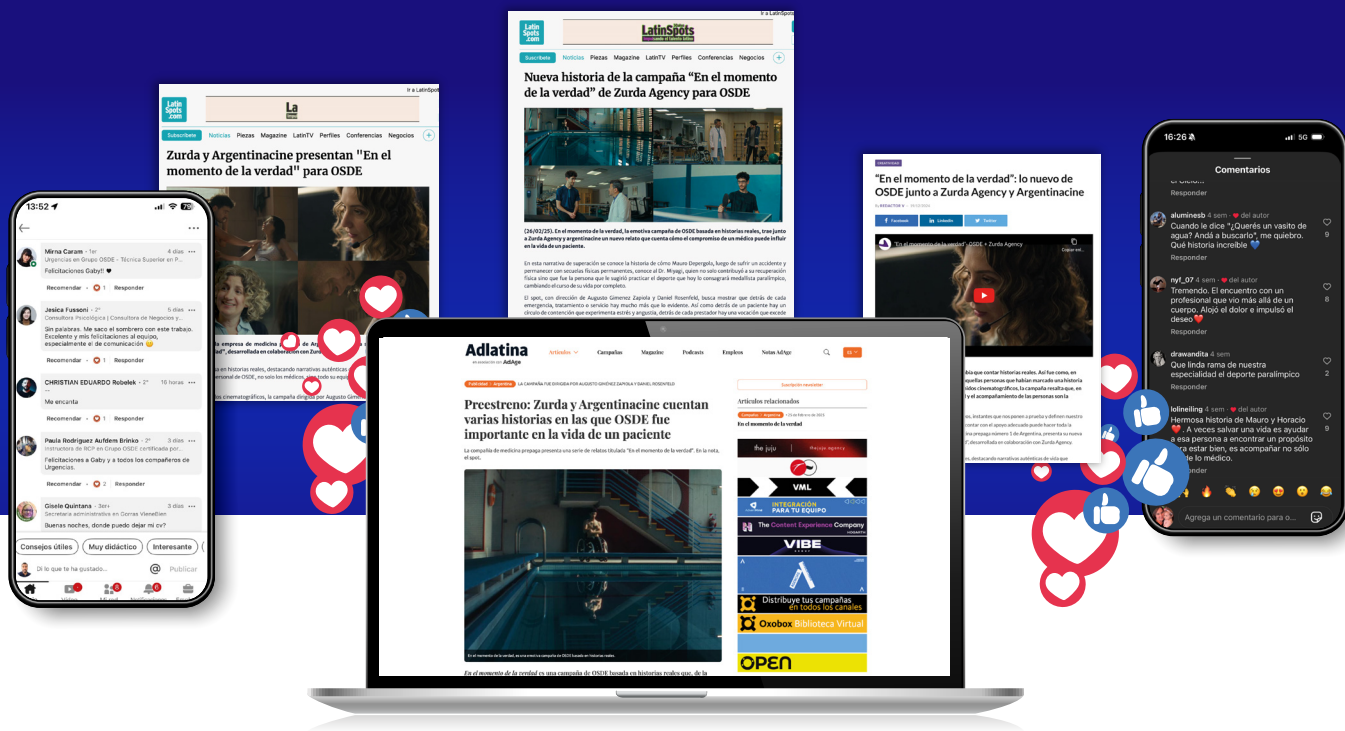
Latin Spots .com

Suscribete Noticias Piezas Magazine LatinTV Perfiles Conferencias Negocios

Zurda y Argentinacine presentan "En el momento de la verdad" para OSDE

Nueva historia de la campaña "En el momento de la verdad" de Zurda Agency para OSDE

(26/02/25). En el momento de la verdad, la emotiva campaña de OSDE basada en historias reales, trae junto a Zurda Agency y Argentinacine un nuevo relato que cuenta cómo el compromiso de un médico puede influir en la vida de un paciente.

"En el momento de la verdad": lo nuevo de OSDE junto a Zurda Agency y Argentinacine

Facebook LinkedIn Twitter

13:52

Mirna Caram · 1er 4 días
Urgencias en Grupo OSDE · Técnica Superior en P...
Felicitaciones Gaby!! ♥
Recomendar · 1 Responder

Jesica Fussoni · 2º 5 días
Consultora Psicológica | Consultora de Negocios y...
Sin palabras. Me saco el sombrero con este trabajo. Excelente y mis felicitaciones al equipo, especialmente el de comunicación
Recomendar · 1 Responder

CHRISTIAN EDUARDO Robelek · 2º 16 horas
Me encanta
Recomendar · 1 Responder

Paula Rodriguez Aufdem Brinko · 2º 3 días
Instructora de RCP en Grupo OSDE certificada por...
Felicitaciones a Gaby y a todos los compañeros de Urgencias.
Recomendar · 2 Responder

Gisele Quintana · 3er+ 3 días
Secretaria administrativa en Gorras VieneBien
Buenas noches, donde puedo dejar mi cv?

Consejos útiles Muy didáctico Interesante

Di lo que te ha gustado... Publicar

Adlatina
Artículos Campañas Magazine Podcasts Empleos Notas AdAge

Publicidad Argentina LA CAMPAÑA FUE DIRIGIDA POR AUGUSTO GIMÉNEZ ZAPIOLA Y DANIEL ROSENFELD

Preestreno: Zurda y Argentinacine cuentan varias historias en las que OSDE fue importante en la vida de un paciente

La campaña de medicina prepaga presenta una serie de relatos titulada "En el momento de la verdad". En la nota, el spot.

Artículos relacionados
En el momento de la verdad

VML
INTEGRACIÓN PARA TU EQUIPO
The Content Experience Company
VIBE
Distribuye tus campañas en todos los canales
Oxobox Biblioteca Virtual
OPEN

En el momento de la verdad es una campaña de OSDE basada en historias reales que, de la

16:26

Comentarios

Responder

aluminesb 4 sem · del autor
Cuando le dice "¿Querés un vasito de agua? Andá a buscarlo", me quiebro. Qué historia increíble
Responder

nyf_07 4 sem · del autor
Tremendo. El encuentro con un profesional que vio más allá de un cuerpo. Alojó el dolor e impulsó el deseo
Responder

drawandita 4 sem
Que linda rama de nuestra especialidad el deporte paralímpico
Responder

lolineiling 4 sem · del autor
Hermosa historia de Mauro y Horacio. A veces salvar una vida es ayudar a esa persona a encontrar un propósito para estar bien, es acompañar no sólo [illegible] médico.

Agrega un comentario para o...